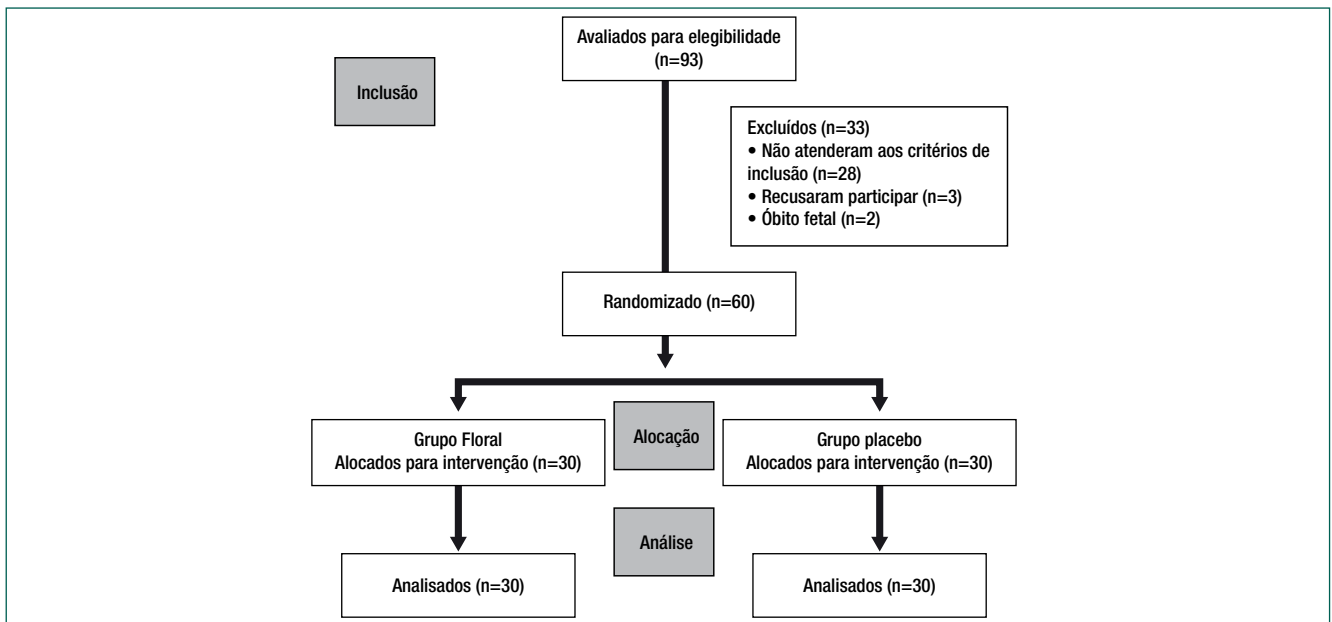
Avaliados para elegibilidade (n=93)

Inclusão

Excluídos (n=33)
• Não atenderam aos critérios de inclusão (n=28)
• Recusaram participar (n=3)
• Óbito fetal (n=2)

Randomizado (n=60)

Grupo Floral
Alocados para intervenção (n=30)

Alocação

Grupo placebo
Alocados para intervenção (n=30)

Análise

Analisados (n=30)

Analisados (n=30)